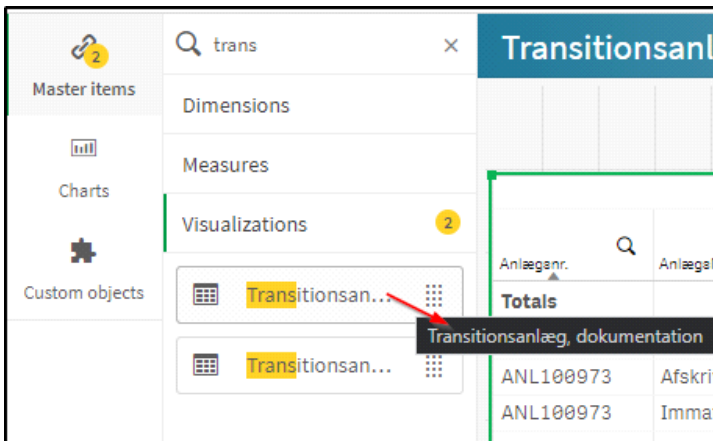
2
Master items
Charts
Custom objects
trans
Dimensions
Measures
Visualizations 2
Transitionsan...
Transitionsan...
Transitionsanlæg, dokumentation
Transitionsanl
Anlægsnr.
Anlægsl
Totals
ANL100973 Afskri
ANL100973 Imma